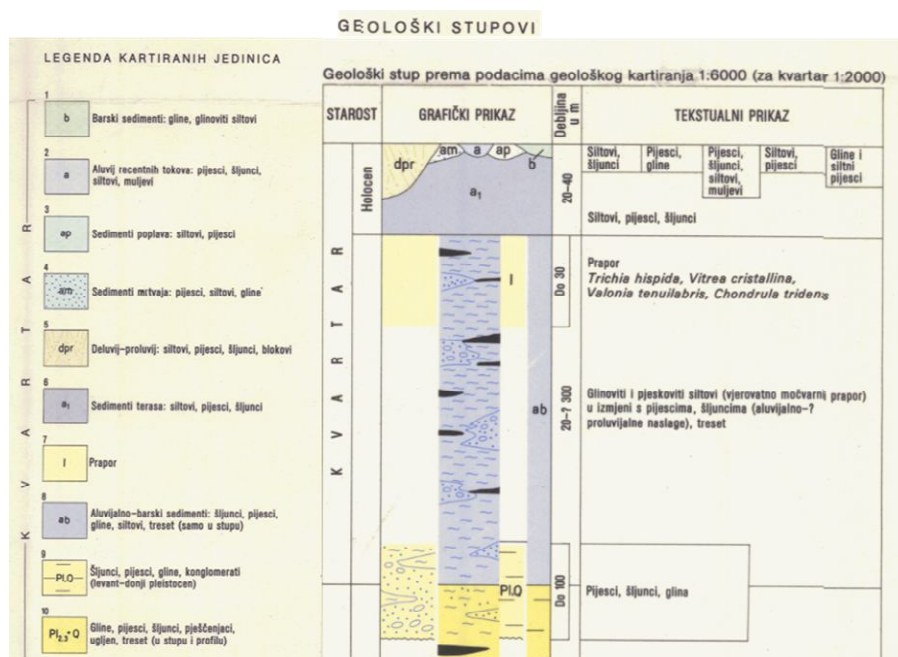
GEOLOŠKI STUPOVI

LEGENDA KARTIRANIH JEDINICA

K V A R T A R

1
b
Barski sedimenti: gline, glinoviti siltovi

2
a
Aluvij recentnih tokova: pijesci, šljunci, siltovi, muljevi

3
ap
Sedimenti poplava: siltovi, pijesci

4
am
Sedimenti mrtvaja: pijesci, siltovi, gline

5
dpr
Deluvij–proluvij: siltovi, pijesci, šljunci, blokovi

6
$a_1$
Sedimenti terasa: siltovi, pijesci, šljunci

7
l
Prapor

8
ab
Aluvijalno–barski sedimenti: šljunci, pijesci, gline, siltovi, treset (samo u stupu)

9
PlQ
Šljunci, pijesci, gline, konglomerati (levant–donji pleistocen)

10
$Pl_{2,3}$-Q
Gline, pijesci, šljunci, pješčenjaci, ugljen, treset (u stupu i profilu)

Geološki stup prema podacima geološkog kartiranja 1:6000 (za kvartar 1:2000)

| STAROST | | GRAFIČKI PRIKAZ | Debljina u m | TEKSTUALNI PRIKAZ |
|---|---|---|---|---|
| K V A R T A R | Holocen | dpr am a ap b $a_1$ | 20–40 | Siltovi, šljunci; Pijesci, gline; Pijesci, šljunci, siltovi, muljevi; Siltovi, pijesci; Gline i siltni pijesci — Siltovi, pijesci, šljunci |
| | | l | Do 30 | Prapor *Trichia hispida, Vitrea cristallina, Valonia tenuilabris, Chondrula tridens* |
| | | ab | 20–? 300 | Glinoviti i pjeskoviti siltovi (vjerovatno močvarni prapor) u izmjeni s pijescima, šljuncima (aluvijalno–? proluvijalne naslage), treset |
| | | PlQ | Do 100 | Pijesci, šljunci, glina |